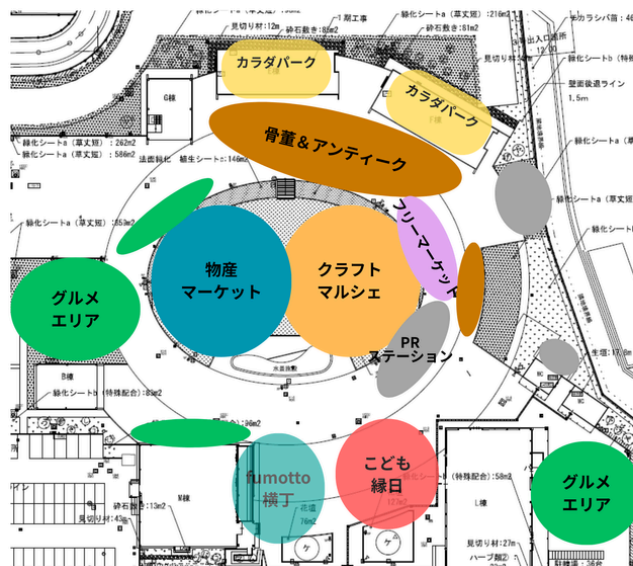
カラダパーク

カラダパーク

骨董＆アンティーク

フリーマーケット

物産
マーケット

クラフト
マルシェ

グルメ
エリア

PR
ステーション

fumotto
横丁

こども
縁日

グルメ
エリア

見切り材：12m
砕石敷き：88m2
緑化シート a（草丈短）：216m2
砕石敷き：61m2
1期工事
ネカラシ入
出入口4箇所
12.00
壁面後退ライン
1.5m
緑化シート a（草丈短）：262m2
緑化シート b（草丈短）：586m2
G棟
緑化シート a
緑化シート a（草丈短）
緑化シート a
緑化シート b（特殊配合）
B棟
水遊噴水
緑化シート b（特殊配合）：58m2
L棟
M棟
砕石敷き：13m2
見切り材：27m
ハーブ園
花壇
ケ
ケ